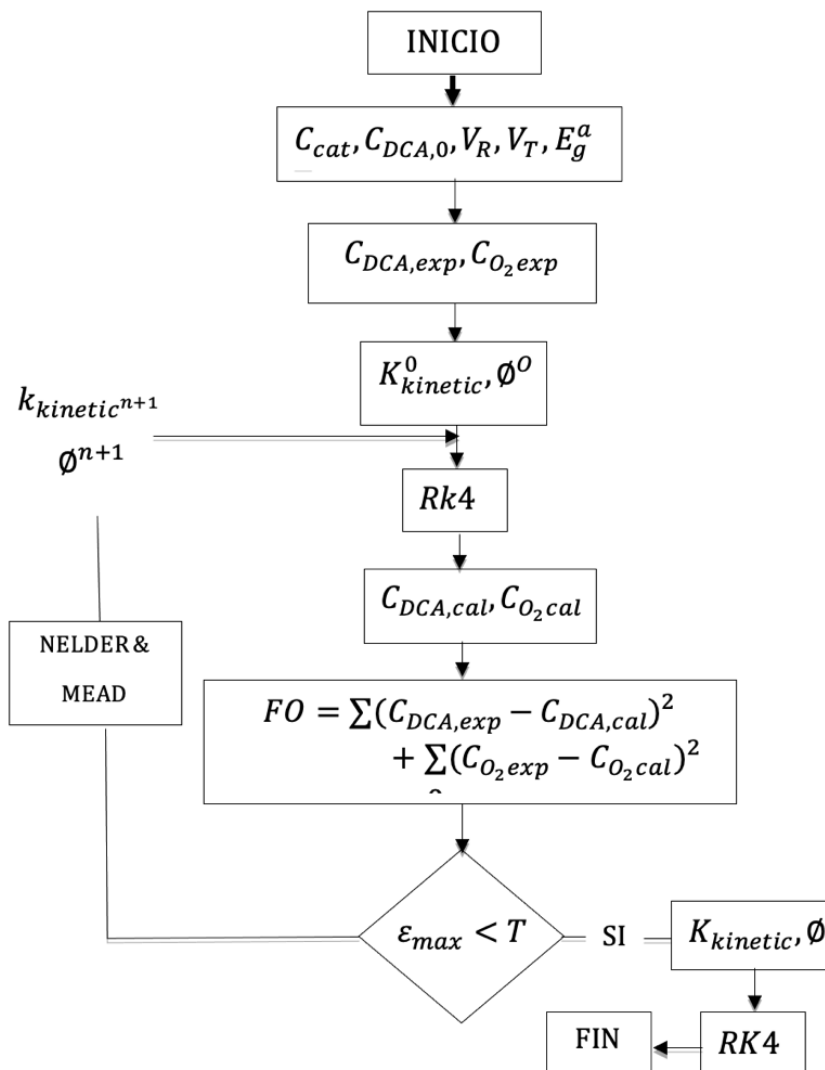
INICIO

$C_{cat}, C_{DCA,0}, V_R, V_T, E_g^a$

$C_{DCA,exp}, C_{O_2 exp}$

$K_{kinetic}^0, \emptyset^O$

$k_{kinetic^{n+1}}$

$\emptyset^{n+1}$

$Rk4$

$C_{DCA,cal}, C_{O_2 cal}$

NELDER & MEAD

$FO = \sum(C_{DCA,exp} - C_{DCA,cal})^2 + \sum(C_{O_2 exp} - C_{O_2 cal})^2$

$\varepsilon_{max} < T$

SI

$K_{kinetic}, \emptyset$

$RK4$

FIN